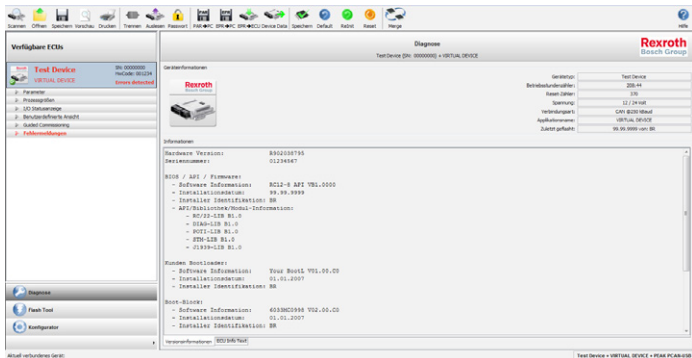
Scannen Öffnen Speichern Vorschau Drucken Trennen Auslesen Passwort PAR→PC EPR→PC EPR→ECU Device Data Speichern Default Rebit Reset Merge Hilfe

Verfügbare ECUs

Test Device
VIRTUAL DEVICE
SN: 00000000
HwCode: 001234
Errors detected

Parameter
Prozessgrößen
I/O Statusanzeige
Benutzerdefinierte Ansicht
Guided Commissioning
Fehlermeldungen

Diagnose

Test Device [SN: 00000000] » VIRTUAL DEVICE

Rexroth
Bosch Group

Geräteinformationen

Rexroth
Bosch Group

| | |
|---|---|
| Gerätetyp: | Test Device |
| Betriebsstundenzähler: | 209.44 |
| Reset Zähler: | 570 |
| Spannung: | 12 / 24 Volt |
| Verbindungsart: | CAN @250 kBaud |
| Applikationsname: | VIRTUAL DEVICE |
| Zuletzt geflasht: | 99.99.9999 von BR |

Informationen

Hardware Version: R902038795
Seriennummer: 01234567

BIOS / API / Firmware:
- Software Information: RC12-8 API V81.0000
- Installationsdatum: 99.99.9999
- Installer Identifikation: BR
- API/Bibliothek/Modul-Information:
- RC/22-LIB B1.0
- DIAG-LIB B1.0
- POTI-LIB B1.0
- STM-LIB B1.0
- J1939-LIB B1.0

Kunden Bootloader:
- Software Information: Your BootL V01.00.00
- Installationsdatum: 01.01.2007
- Installer Identifikation: BR

Boot-Block:
- Software Information: 603BHC0998 V02.00.00
- Installationsdatum: 01.01.2007
- Installer Identifikation: BR

Versionsinformationen ECU Info Text

Diagnose
Flash Tool
Konfigurator

Aktuell verbundenes Gerät:
Test Device » VIRTUAL DEVICE » PEAK PCAN-USB